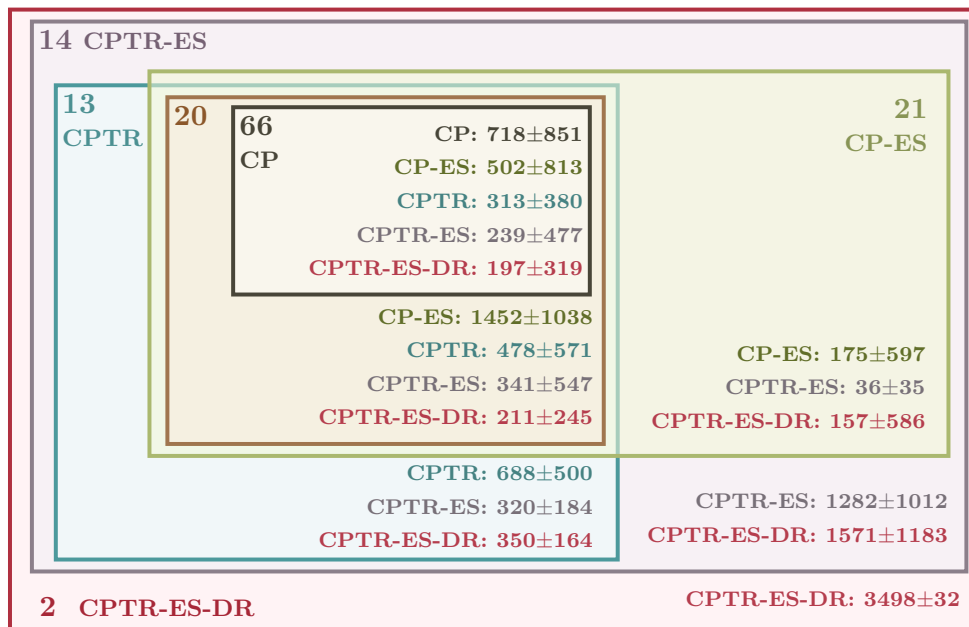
14 CPTR-ES

13 CPTR

20

66 CP

CP: $718\pm851$
CP-ES: $502\pm813$
CPTR: $313\pm380$
CPTR-ES: $239\pm477$
CPTR-ES-DR: $197\pm319$

21 CP-ES

CP-ES: $1452\pm1038$
CPTR: $478\pm571$
CPTR-ES: $341\pm547$
CPTR-ES-DR: $211\pm245$

CP-ES: $175\pm597$
CPTR-ES: $36\pm35$
CPTR-ES-DR: $157\pm586$

CPTR: $688\pm500$
CPTR-ES: $320\pm184$
CPTR-ES-DR: $350\pm164$

CPTR-ES: $1282\pm1012$
CPTR-ES-DR: $1571\pm1183$

2 CPTR-ES-DR

CPTR-ES-DR: $3498\pm32$